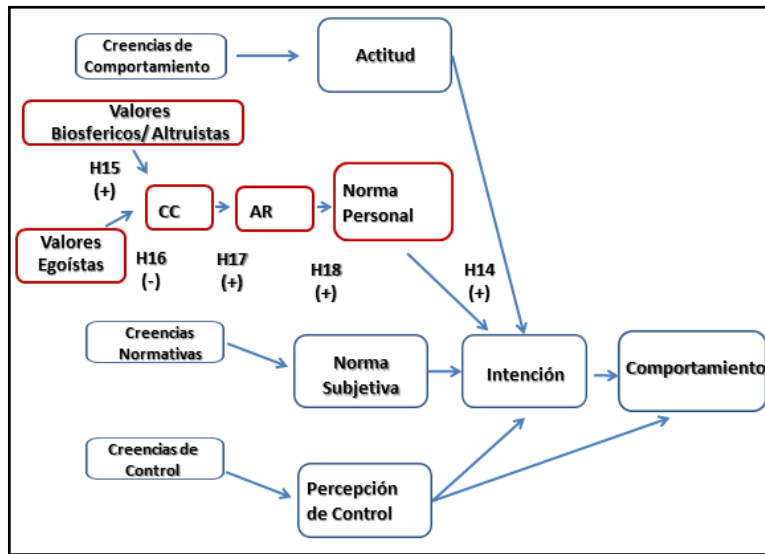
Creencias de Comportamiento

Actitud

Valores Biosfericos/ Altruistas

H15 (+)

CC

AR

Norma Personal

Valores Egoístas

H16 (-)

H17 (+)

H18 (+)

H14 (+)

Creencias Normativas

Norma Subjetiva

Intención

Comportamiento

Creencias de Control

Percepción de Control